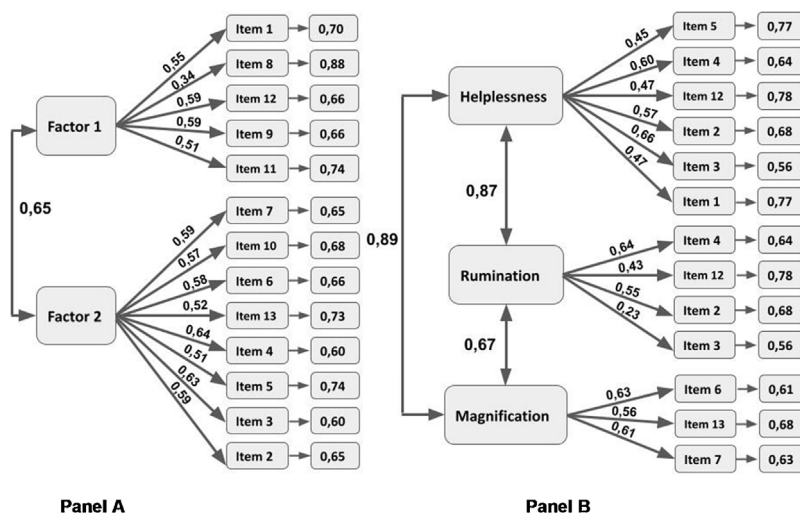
Factor 1

0,55
0,34
0,59
0,59
0,51

Item 1 0,70
Item 8 0,88
Item 12 0,66
Item 9 0,66
Item 11 0,74

0,65

Factor 2

0,59
0,57
0,58
0,52
0,64
0,51
0,63
0,59

Item 7 0,65
Item 10 0,68
Item 6 0,66
Item 13 0,73
Item 4 0,60
Item 5 0,74
Item 3 0,60
Item 2 0,65

Panel A

0,89

Helplessness

0,45
0,60
0,47
0,57
0,66
0,47

Item 5 0,77
Item 4 0,64
Item 12 0,78
Item 2 0,68
Item 3 0,56
Item 1 0,77

0,87

Rumination

0,64
0,43
0,55
0,23

Item 4 0,64
Item 12 0,78
Item 2 0,68
Item 3 0,56

0,67

Magnification

0,63
0,56
0,61

Item 6 0,61
Item 13 0,68
Item 7 0,63

Panel B